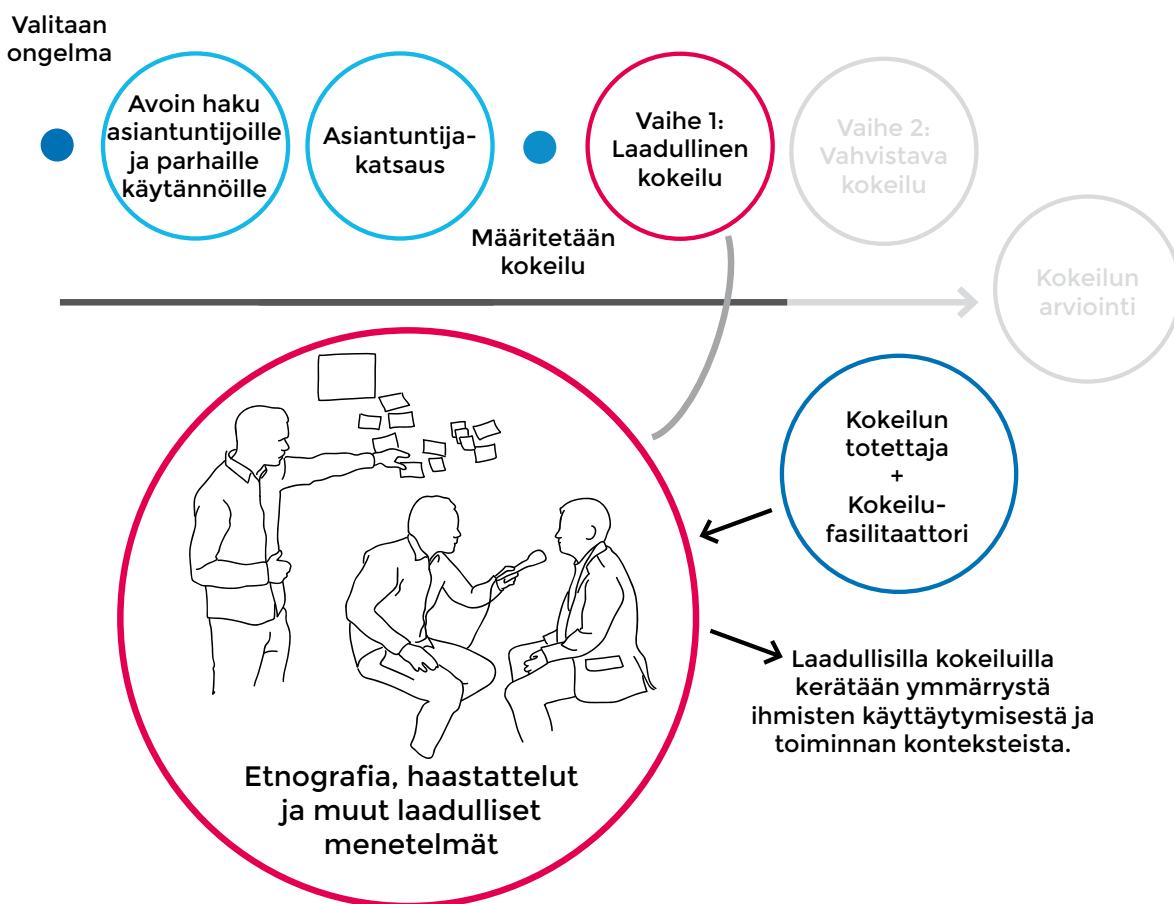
Valitaan ongelma

Avoin haku asiantuntijoille ja parhaille käytännöille

Asiantuntija-katsaus

Määritetään kokeilu

Vaihe 1: Laadullinen kokeilu

Vaihe 2: Vahvistava kokeilu

Kokeilun arviointi

Kokeilun totettaja + Kokeilu-fasilitaattori

Laadullisilla kokeiluilla kerätään ymmärrystä ihmisten käyttäytymisestä ja toiminnan konteksteista.

Etnografia, haastattelut ja muut laadulliset menetelmät